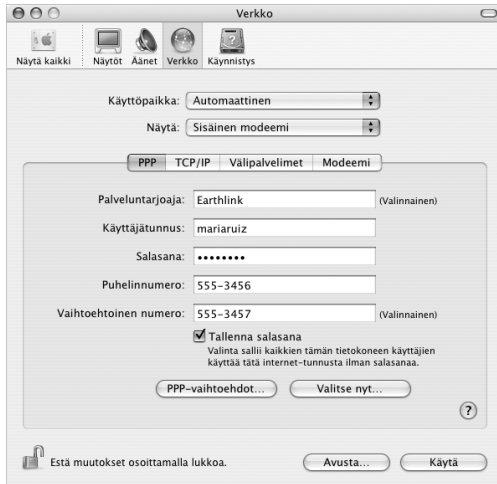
Verkko

Näytä kaikki Näytöt Äänet Verkko Käynnistys

Käyttöpaikka: Automaattinen

Näytä: Sisäinen modeemi

PPP TCP/IP Välipalvelimet Modeemi

Palveluntarjoaja: Earthlink (Valinnainen)

Käyttäjätunnus: mariaruiz

Salasana: ••••••••

Puhelinnumero: 555-3456

Vaihtoehtoinen numero: 555-3457 (Valinnainen)

☑ Tallenna salasana
Valinta sallii kaikkien tämän tietokoneen käyttäjien käyttää tätä internet-tunnusta ilman salasanaa.

PPP-vaihtoehdot... Valitse nyt...

?

Estä muutokset osoittamalla lukkoa. Avusta... Käytä